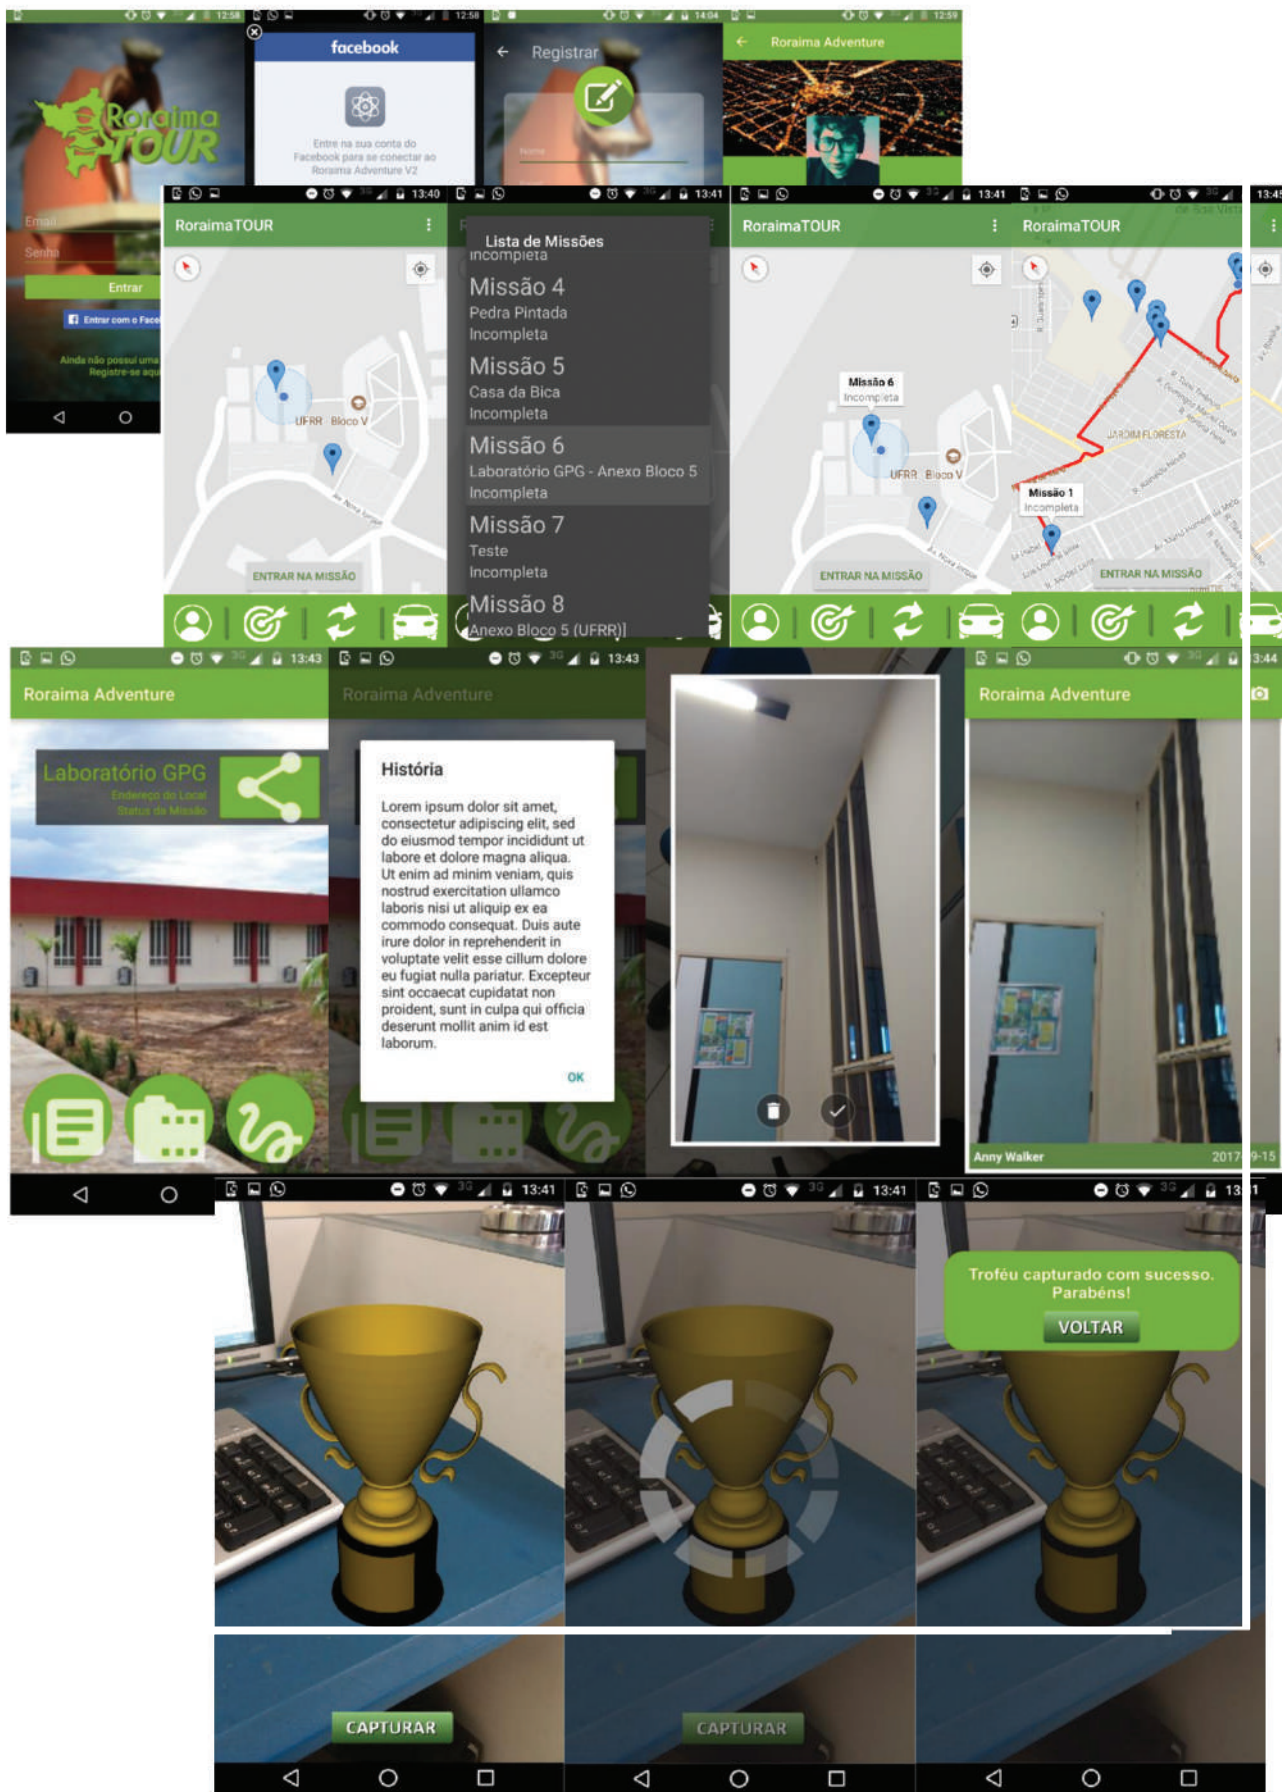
12:58 12:58 14:04 12:59

Roraima TOUR

facebook

Entre na sua conta do Facebook para se conectar ao Roraima Adventure V2

Registrar

Nome

Roraima Adventure

Email

Senha

Entrar

Entrar com o Face

Ainda não possui uma Registre-se aqui

13:40 13:41 13:41 13:4

RoraimaTOUR

UFRR Bloco V

Av. Nova Iorque

ENTRAR NA MISSÃO

Lista de Missões

Incompleta

Missão 4
Pedra Pintada
Incompleta

Missão 5
Casa da Bica
Incompleta

Missão 6
Laboratório GPG - Anexo Bloco 5
Incompleta

Missão 7
Teste
Incompleta

Missão 8
Anexo Bloco 5 (UFRR)

RoraimaTOUR

Missão 6
Incompleta

UFRR Bloco V

ENTRAR NA MISSÃO

RoraimaTOUR

JARDIM FLORESTA

Missão 1
Incompleta

ENTRAR NA MISSÃO

13:43 13:43 13:44

Roraima Adventure

Laboratório GPG
Endereço do Local
Status da Missão

Roraima Adventure

História

Lorem ipsum dolor sit amet, consectetur adipiscing elit, sed do eiusmod tempor incididunt ut labore et dolore magna aliqua. Ut enim ad minim veniam, quis nostrud exercitation ullamco laboris nisi ut aliquip ex ea commodo consequat. Duis aute irure dolor in reprehenderit in voluptate velit esse cillum dolore eu fugiat nulla pariatur. Excepteur sint occaecat cupidatat non proident, sunt in culpa qui officia deserunt mollit anim id est laborum.

OK

Roraima Adventure

Anny Walker 2017-9-15

13:41 13:41 13:41

Troféu capturado com sucesso. Parabéns!

VOLTAR

CAPTURAR

CAPTURAR